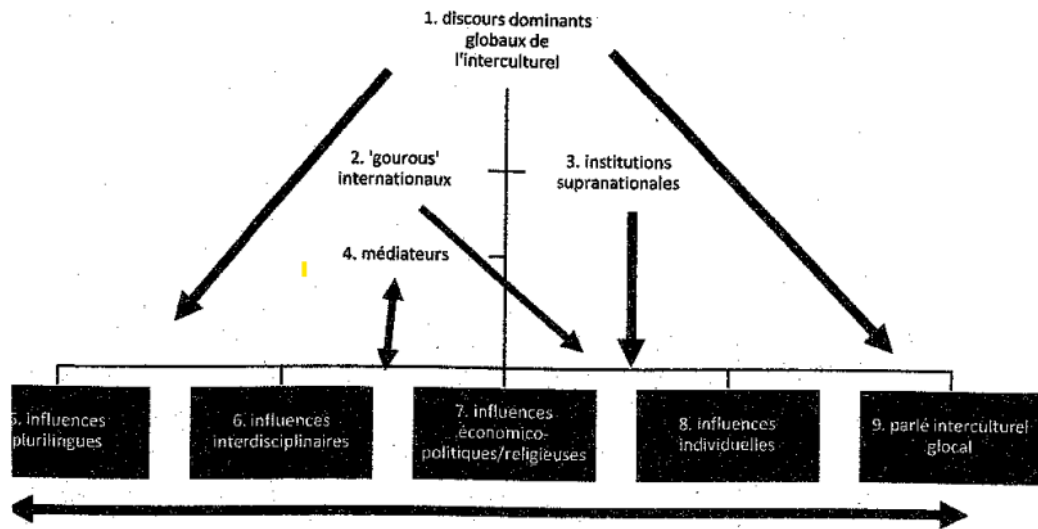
1. discours dominants globaux de l'interculturel

2. 'gourous' internationaux

3. institutions supranationales

4. médiateurs

5. influences plurilingues

6. influences interdisciplinaires

7. influences économico-politiques/religieuses

8. influences individuelles

9. parlé interculturel glocal